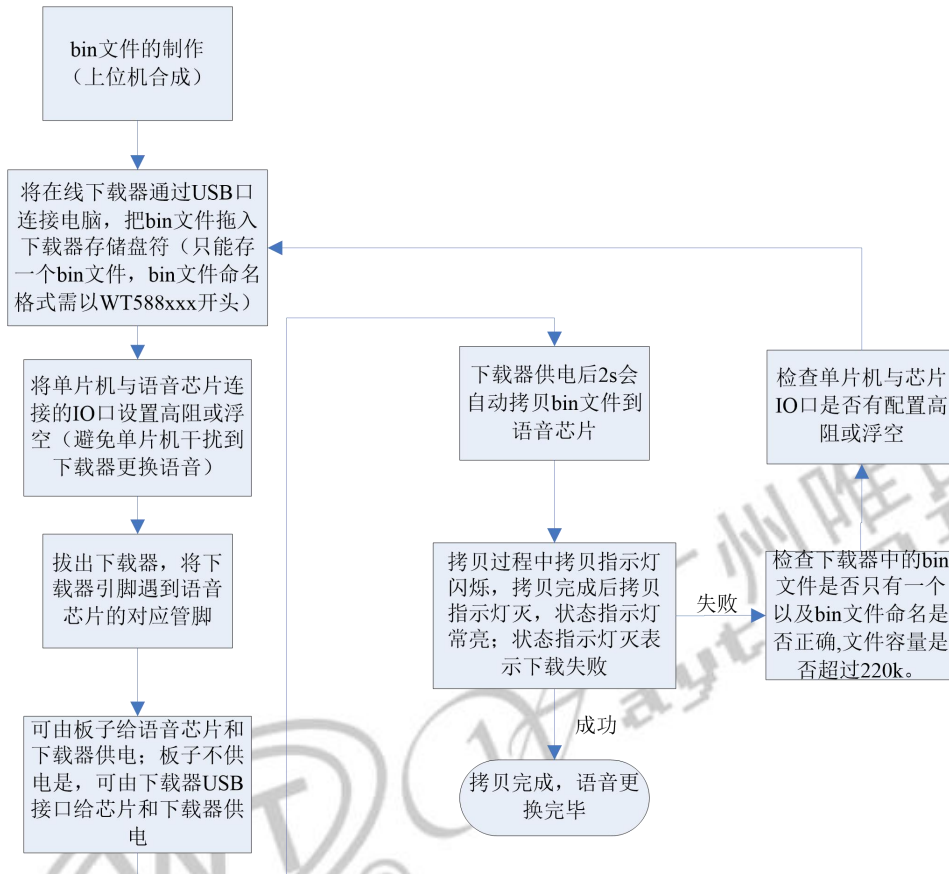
bin文件的制作
（上位机合成）

将在线下载器通过USB口连接电脑，把bin文件拖入下载器存储盘符（只能存一个bin文件，bin文件命名格式需以WT588xxx开头）

将单片机与语音芯片连接的IO口设置高阻或浮空（避免单片机干扰到下载器更换语音）

拔出下载器，将下载器引脚遇到语音芯片的对应管脚

可由板子给语音芯片和下载器供电；板子不供电是，可由下载器USB接口给芯片和下载器供电

下载器供电后2s会自动拷贝bin文件到语音芯片

拷贝过程中拷贝指示灯闪烁，拷贝完成后拷贝指示灯灭，状态指示灯常亮；状态指示灯灭表示下载失败

失败

成功

拷贝完成，语音更换完毕

检查单片机与芯片IO口是否有配置高阻或浮空

检查下载器中的bin文件是否只有一个以及bin文件命名是否正确,文件容量是否超过220k。